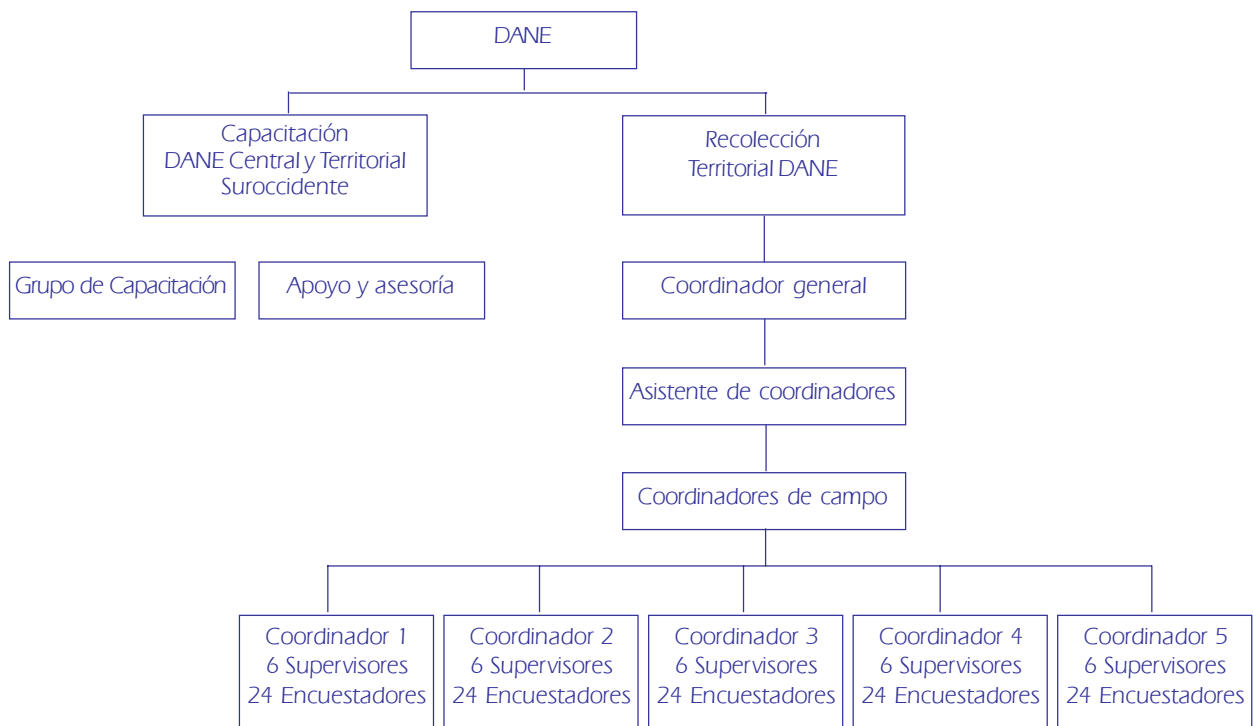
DANE

Capacitación
DANE Central y Territorial
Suroccidente

Recolección
Territorial DANE

Grupo de Capacitación

Apoyo y asesoría

Coordinador general

Asistente de coordinadores

Coordinadores de campo

Coordinador 1
6 Supervisores
24 Encuestadores

Coordinador 2
6 Supervisores
24 Encuestadores

Coordinador 3
6 Supervisores
24 Encuestadores

Coordinador 4
6 Supervisores
24 Encuestadores

Coordinador 5
6 Supervisores
24 Encuestadores